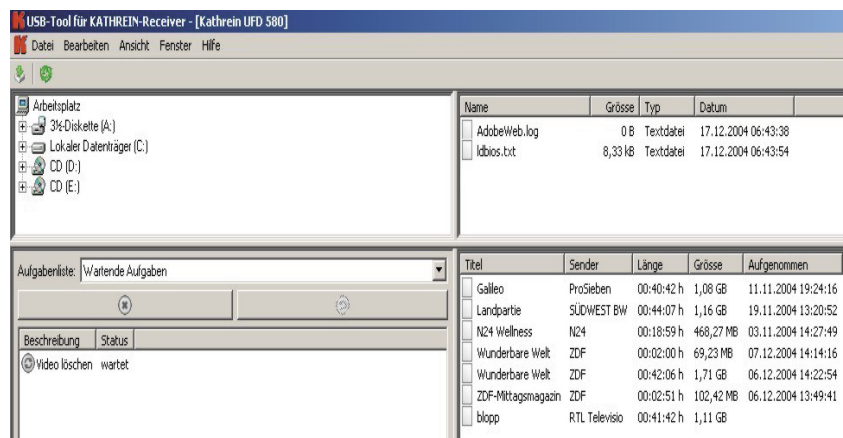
USB-Tool für KATHREIN-Receiver - [Kathrein UFD 580]

Datei Bearbeiten Ansicht Fenster Hilfe

Arbeitsplatz
3½-Diskette (A:)
Lokaler Datenträger (C:)
CD (D:)
CD (E:)

| Name | Grösse | Typ | Datum |
|---|---|---|---|
| AdobeWeb.log | 0 B | Textdatei | 17.12.2004 06:43:38 |
| ldbios.txt | 8,33 kB | Textdatei | 17.12.2004 06:43:54 |

Aufgabenliste: Wartende Aufgaben

| Beschreibung | Status |
|---|---|
| Video löschen | wartet |

| Titel | Sender | Länge | Grösse | Aufgenommen |
|---|---|---|---|---|
| Galileo | ProSieben | 00:40:42 h | 1,08 GB | 11.11.2004 19:24:16 |
| Landpartie | SÜDWEST BW | 00:44:07 h | 1,16 GB | 19.11.2004 13:20:52 |
| N24 Wellness | N24 | 00:18:59 h | 468,27 MB | 03.11.2004 14:27:49 |
| Wunderbare Welt | ZDF | 00:02:00 h | 69,23 MB | 07.12.2004 14:14:16 |
| Wunderbare Welt | ZDF | 00:42:06 h | 1,71 GB | 06.12.2004 14:22:54 |
| ZDF-Mittagsmagazin | ZDF | 00:02:51 h | 102,42 MB | 06.12.2004 13:49:41 |
| blopp | RTL Televisio | 00:41:42 h | 1,11 GB | |